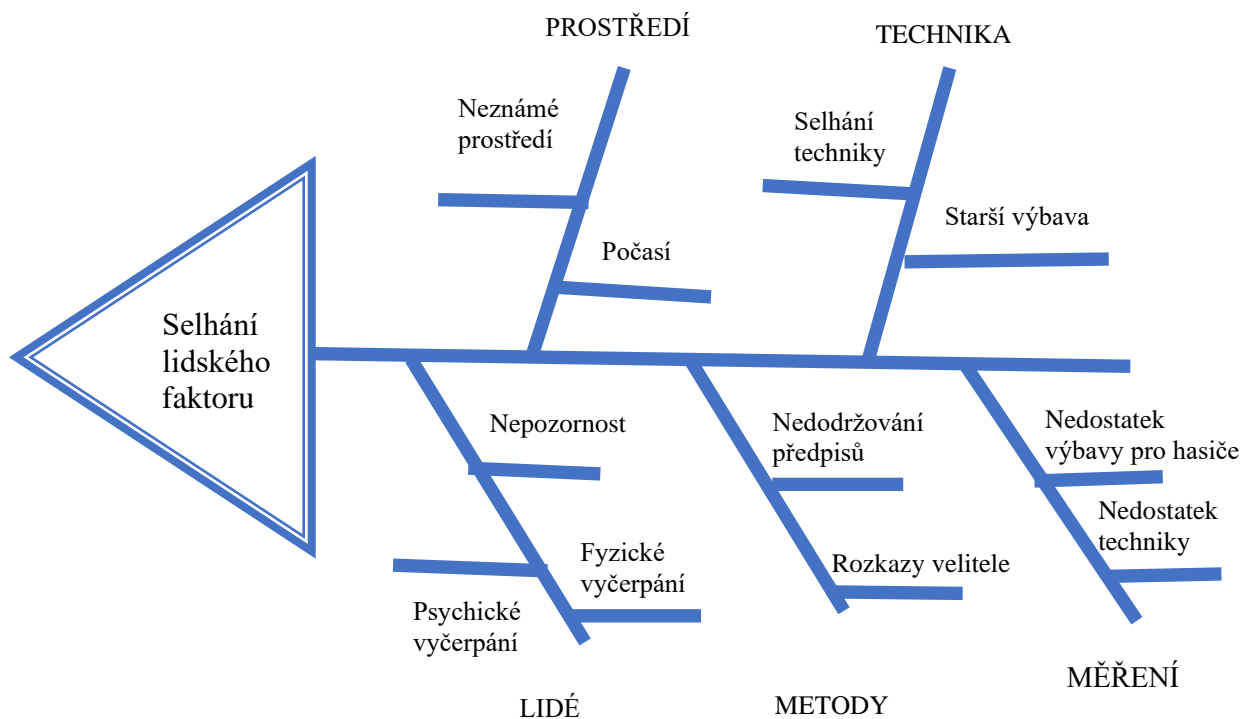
PROSTŘEDÍ

TECHNIKA

Neznámé prostředí

Selhání techniky

Starší výbava

Počasí

Selhání lidského faktoru

Nepozornost

Nedodržování předpisů

Nedostatek výbavy pro hasiče

Nedostatek techniky

Fyzické vyčerpání

Rozkazy velitele

Psychické vyčerpání

LIDÉ

METODY

MĚŘENÍ